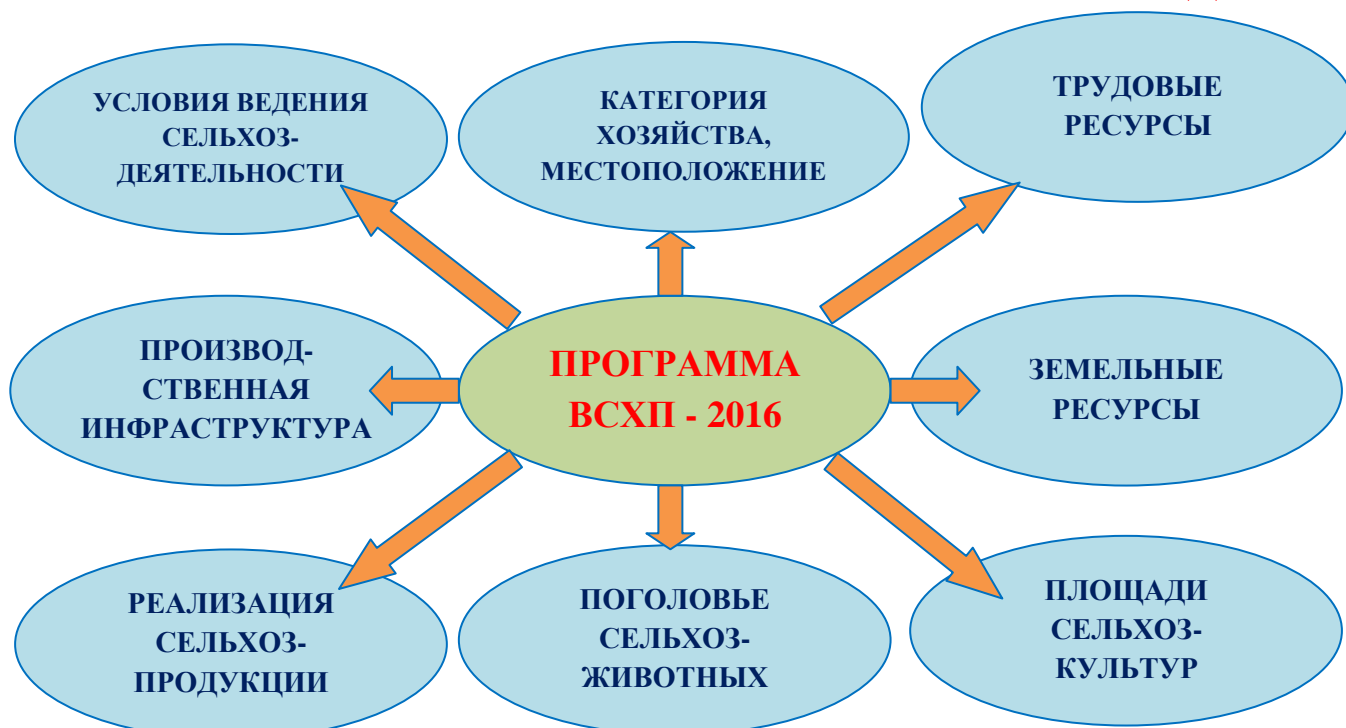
УСЛОВИЯ ВЕДЕНИЯ СЕЛЬХОЗ-ДЕЯТЕЛЬНОСТИ

КАТЕГОРИЯ ХОЗЯЙСТВА, МЕСТОПОЛОЖЕНИЕ

ТРУДОВЫЕ РЕСУРСЫ

ПРОИЗВОДСТВЕННАЯ ИНФРАСТРУКТУРА

ПРОГРАММА ВСХП - 2016

ЗЕМЕЛЬНЫЕ РЕСУРСЫ

РЕАЛИЗАЦИЯ СЕЛЬХОЗ-ПРОДУКЦИИ

ПОГОЛОВЬЕ СЕЛЬХОЗ-ЖИВОТНЫХ

ПЛОЩАДИ СЕЛЬХОЗ-КУЛЬТУР